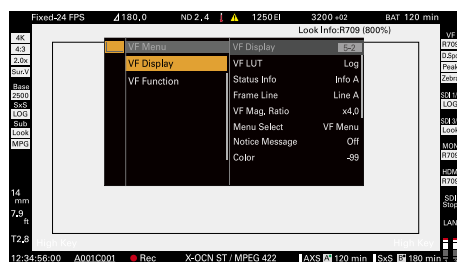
Fixed-24 FPS 180,0 ND 2,4 1250EI 3200 +02 BAT 120 min

Look Info:R709 (800%)

4K
4:3
2.0x
Surr.V
Base
2500
SxS
LOG
Sub
Look
MPG

VF Menu
VF Display
VF Function

VF Display 5-2
VF LUT Log
Status Info Info A
Frame Line Line A
VF Mag, Ratio x4,0
Menu Select VF Menu
Notice Message Off
Color -99

VF
R709
D.Spo
Peak
Zebra
SDI 1
LOG
SDI 2
LOG
MON
R709
HDM
R709
SDI
Stop
LAN

14
mm
7,9
ft
T2,8
High Key
High Key

12:34:56:00 A001C001 Rec X-OCN ST / MPEG 422 AXS 120 min SxS 180 min